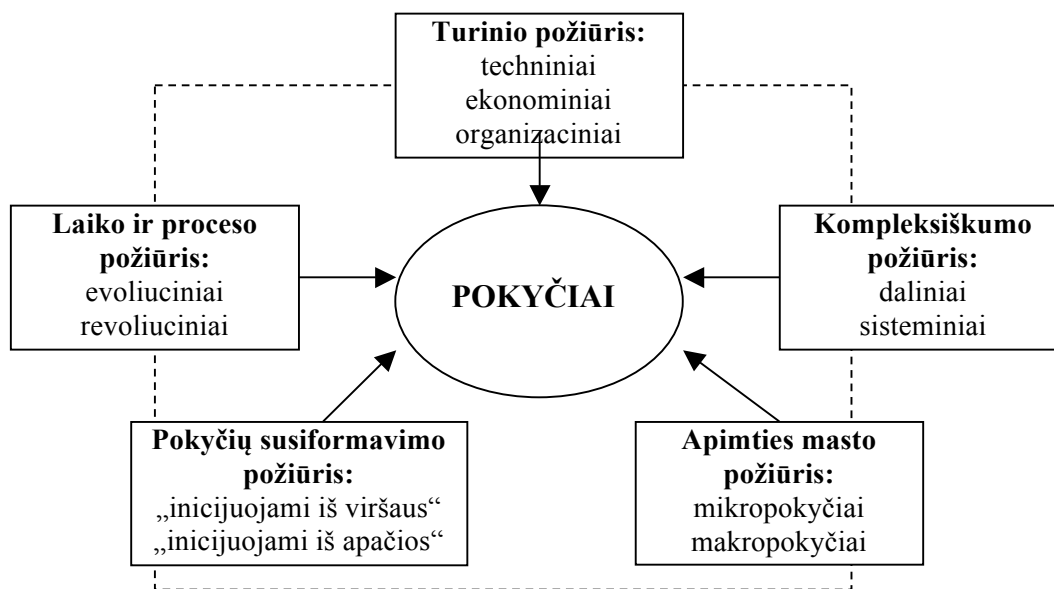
**Turinio požiūris:**
techniniai
ekonominiai
organizaciniai

**Laiko ir proceso požiūris:**
evoliuciniai
revoliuciniai

**POKYČIAI**

**Kompleksiškumo požiūris:**
daliniai
sisteminiai

**Pokyčių susiformavimo požiūris:**
„inicijuojami iš viršaus“
„inicijuojami iš apačios“

**Apimties masto požiūris:**
mikropokyčiai
makropokyčiai